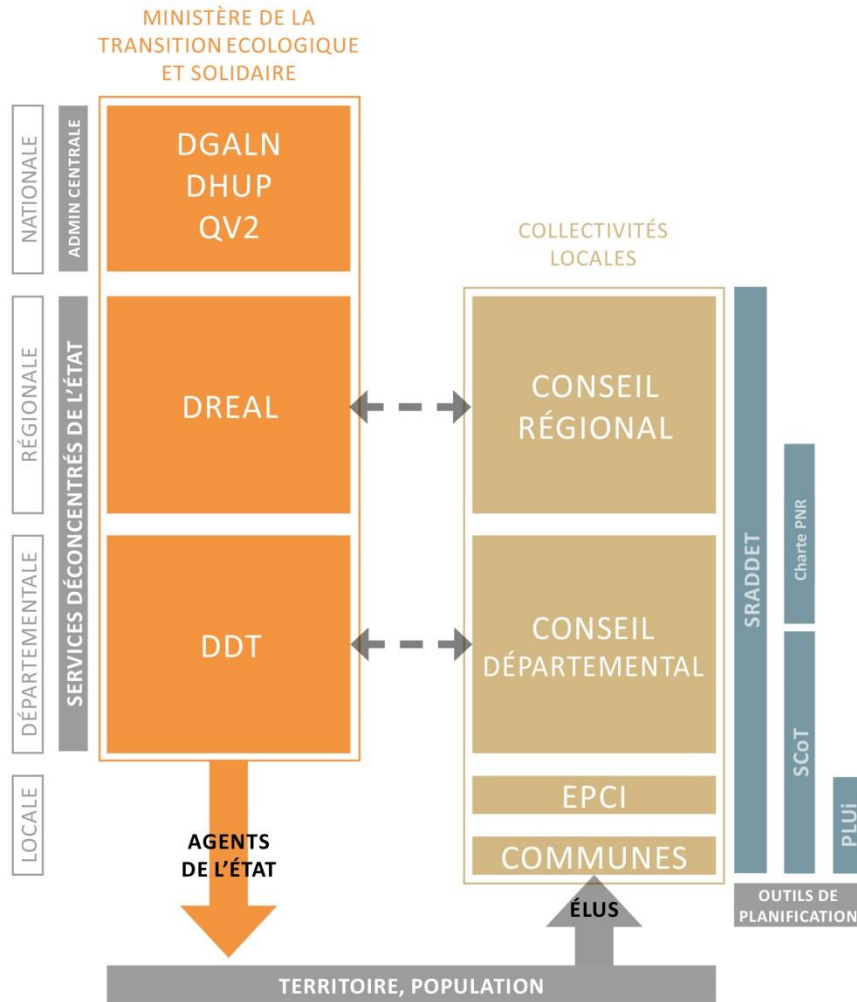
MINISTÈRE DE LA TRANSITION ECOLOGIQUE ET SOLIDAIRE

NATIONALE
ADMIN CENTRALE
DGALN
DHUP
QV2

RÉGIONALE
SERVICES DÉCONCENTRÉS DE L'ÉTAT
DREAL

DÉPARTEMENTALE
DDT

LOCALE
AGENTS DE L'ÉTAT

COLLECTIVITÉS LOCALES
CONSEIL RÉGIONAL
CONSEIL DÉPARTEMENTAL
EPCI
COMMUNES
ÉLUS

SRADDET
Charte PNR
SCoT
PLUi
OUTILS DE PLANIFICATION

TERRITOIRE, POPULATION